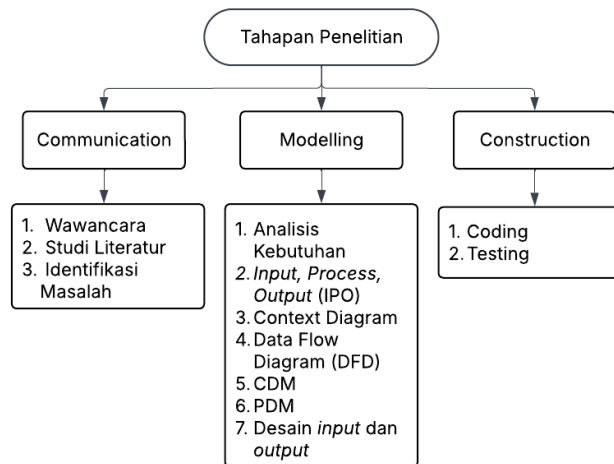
Tahapan Penelitian

Communication

1. Wawancara
2. Studi Literatur
3. Identifikasi Masalah

Modelling

1. Analisis Kebutuhan
2. *Input, Process, Output* (IPO)
3. Context Diagram
4. Data Flow Diagram (DFD)
5. CDM
6. PDM
7. Desain *input* dan *output*

Construction

1. Coding
2. Testing